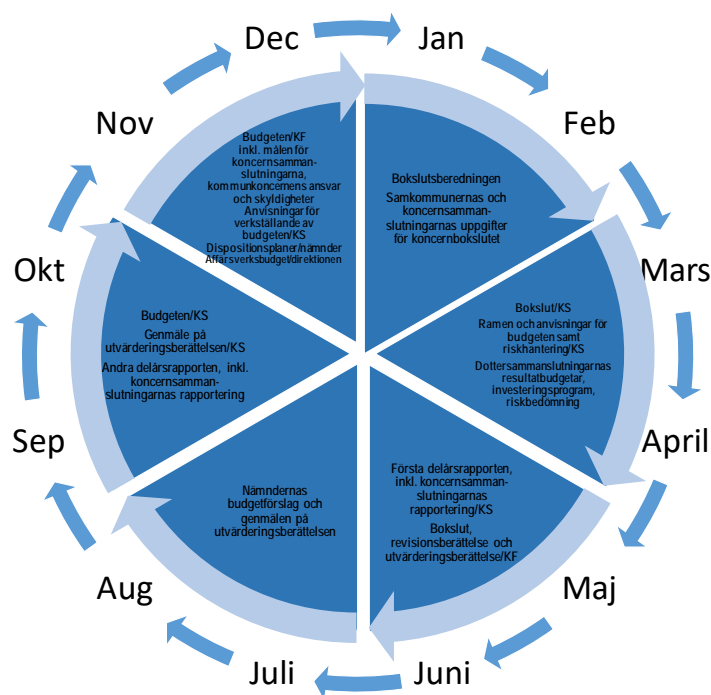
Dec
Jan
Feb
Mars
April
Maj
Juni
Juli
Aug
Sep
Okt
Nov

Budgeten/KF inkl. målen för koncernsammanslutningarna, kommunkoncernens ansvar och skyldigheter Anvisningar för verkställande av budgeten/KS Dispositionsplaner/nämnder Affärsverksbudget/direktionen

Bokslutsberedningen

Samkommunernas och koncernsammanslutningarnas uppgifter för koncernbokslutet

Bokslut/KS

Ramen och anvisningar för budgeten samt riskhantering/KS

Dottersammanslutningarnas resultatbudgetar, investeringsprogram, riskbedömning

Första delårsrapporten, inkl. koncernsammanslutningarnas rapportering/KS

Bokslut, revisionsberättelse och utvärderingsberättelse/KF

Nämndernas budgetförslag och genmälen på utvärderingsberättelsen

Budgeten/KS

Genmäle på utvärderingsberättelsen/KS

Andra delårsrapporten, inkl. koncernsammanslutningarnas rapportering